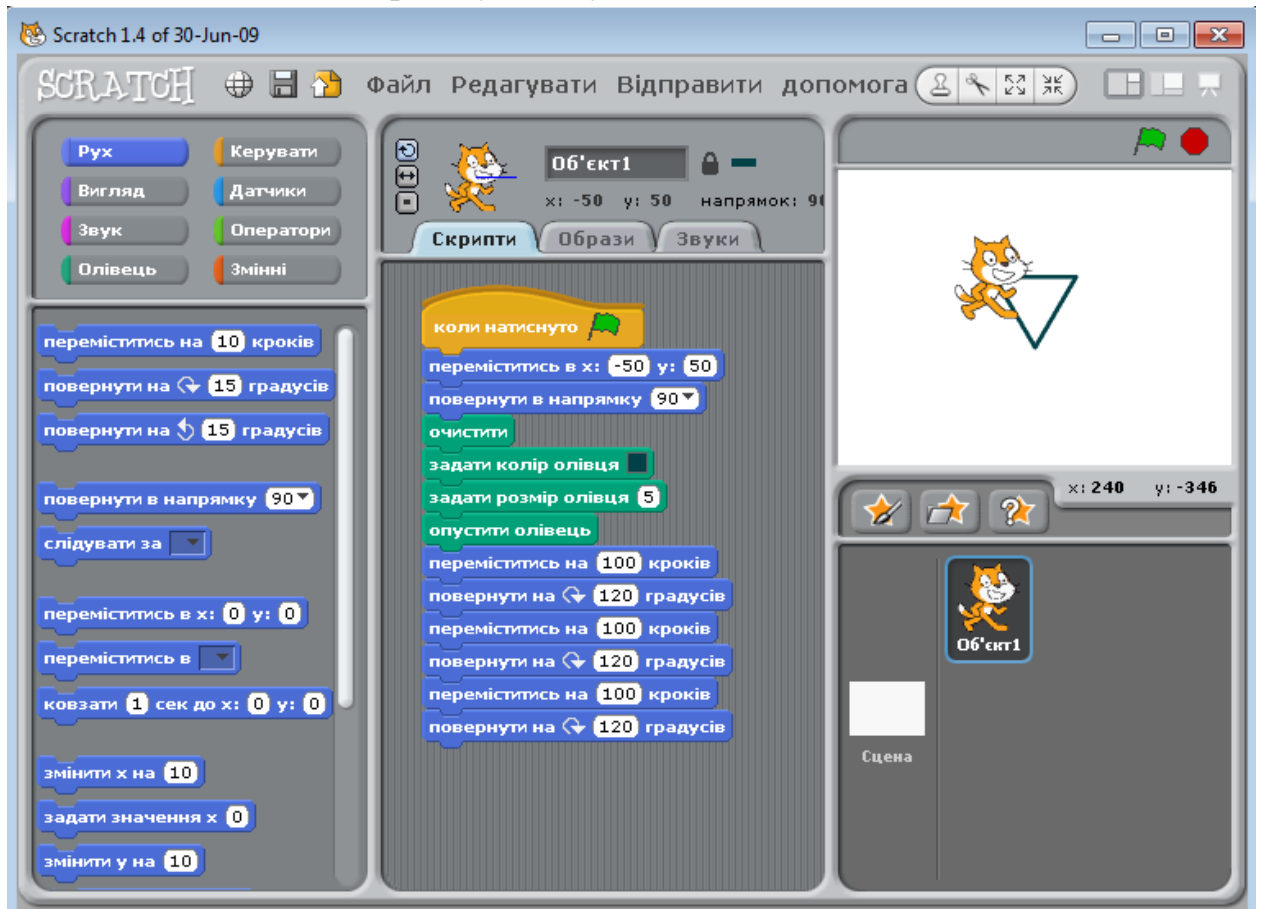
Scratch 1.4 of 30-Jun-09

SCRATCH Файл Редагувати Відправити допомога

Рух
Вигляд
Звук
Олівець
Керувати
Датчики
Оператори
Змінні

Об'єкт1
x: -50 y: 50 напрямок: 9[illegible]

Скрипти Образи Звуки

перемістись на 10 кроків
повернути на 15 градусів
повернути на 15 градусів
повернути в напрямку 90
слідувати за
перемістись в x: 0 y: 0
перемістись в
ковзати 1 сек до x: 0 y: 0
змінити x на 10
задати значення x 0
змінити y на 10

коли натиснуто
перемістись в x: -50 y: 50
повернути в напрямку 90
очистити
задати колір олівця
задати розмір олівця 5
опустити олівець
перемістись на 100 кроків
повернути на 120 градусів
перемістись на 100 кроків
повернути на 120 градусів
перемістись на 100 кроків
повернути на 120 градусів

x: 240 y: -346

Об'єкт1

Сцена